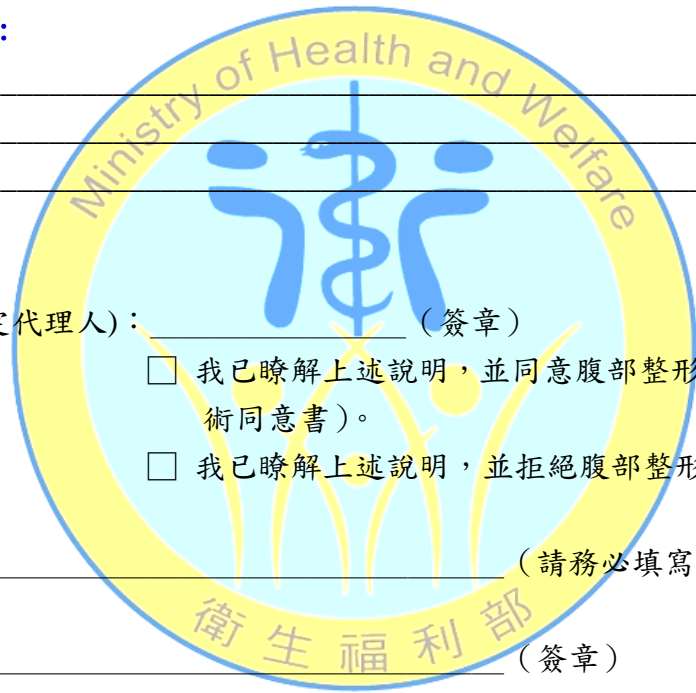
:

Ministry of Health and Welfare

定代理人)：＿＿＿＿＿＿＿＿（簽章）

☐ 我已瞭解上述說明，並同意腹部整形
術同意書)。

☐ 我已瞭解上述說明，並拒絕腹部整形

＿＿＿＿＿＿＿＿＿＿＿＿＿＿（請務必填寫

衛生福利部

＿＿＿＿＿＿＿＿＿＿＿＿＿＿（簽章）